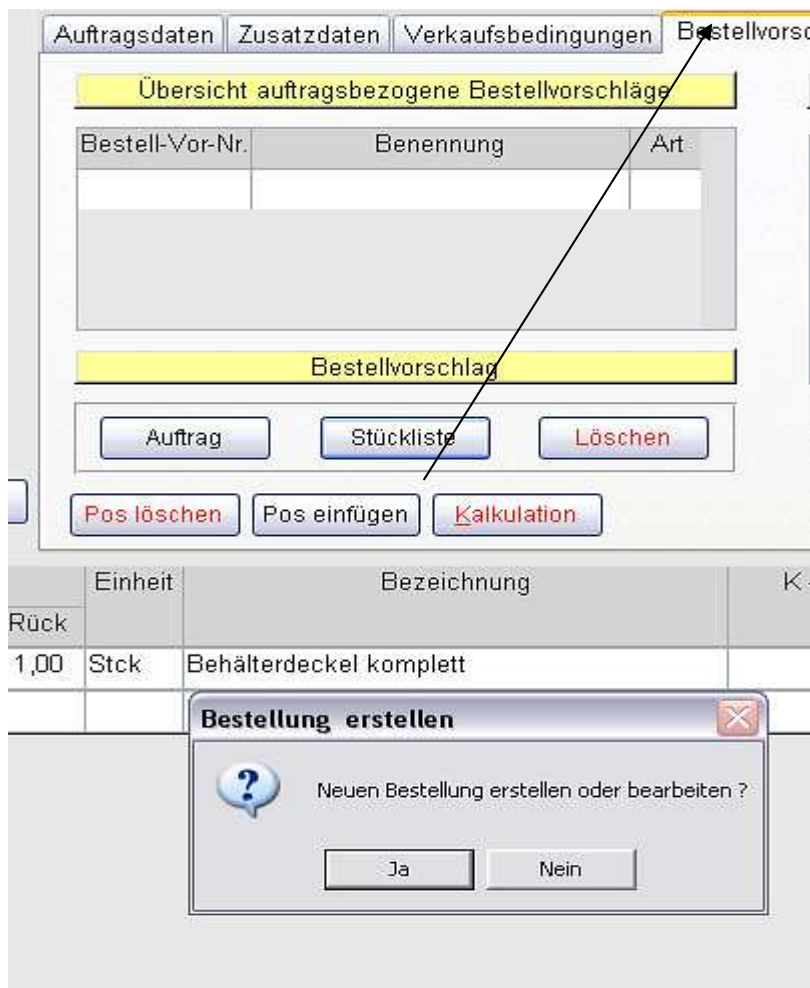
Auftragsdaten | Zusatzdaten | Verkaufsbedingungen | Bestellvorsc

Übersicht auftragsbezogene Bestellvorschläge

| Bestell-Vor-Nr. | Benennung | Art |
|---|---|---|
| | | |

Bestellvorschlag

Auftrag Stückliste Löschen

Pos löschen Pos einfügen Kalkulation

| Rück | Einheit | Bezeichnung | K |
|---|---|---|---|
| 1,00 | Stck | Behälterdeckel komplett | |

Bestellung erstellen

Neuen Bestellung erstellen oder bearbeiten ?

Ja Nein